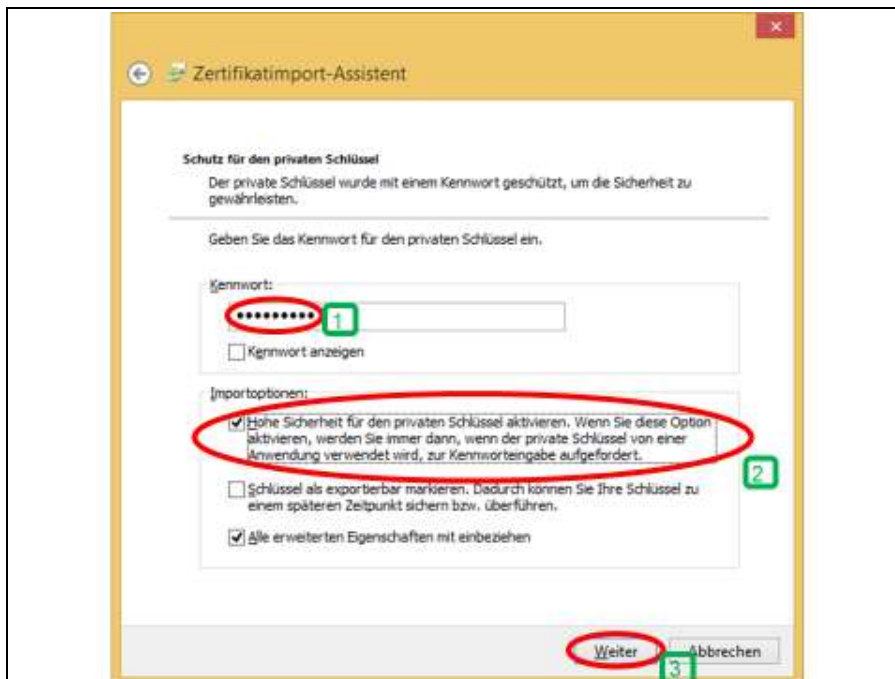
Zertifikatimport-Assistent

Schutz für den privaten Schlüssel

Der private Schlüssel wurde mit einem Kennwort geschützt, um die Sicherheit zu gewährleisten.

Geben Sie das Kennwort für den privaten Schlüssel ein.

Kennwort:

•••••••••

1

Kennwort anzeigen

Importoptionen:

Hohe Sicherheit für den privaten Schlüssel aktivieren. Wenn Sie diese Option aktivieren, werden Sie immer dann, wenn der private Schlüssel von einer Anwendung verwendet wird, zur Kennworteingabe aufgefordert.

2

Schlüssel als exportierbar markieren. Dadurch können Sie Ihre Schlüssel zu einem späteren Zeitpunkt sichern bzw. überführen.

Alle erweiterten Eigenschaften mit einbeziehen

Weiter

Abbrechen

3